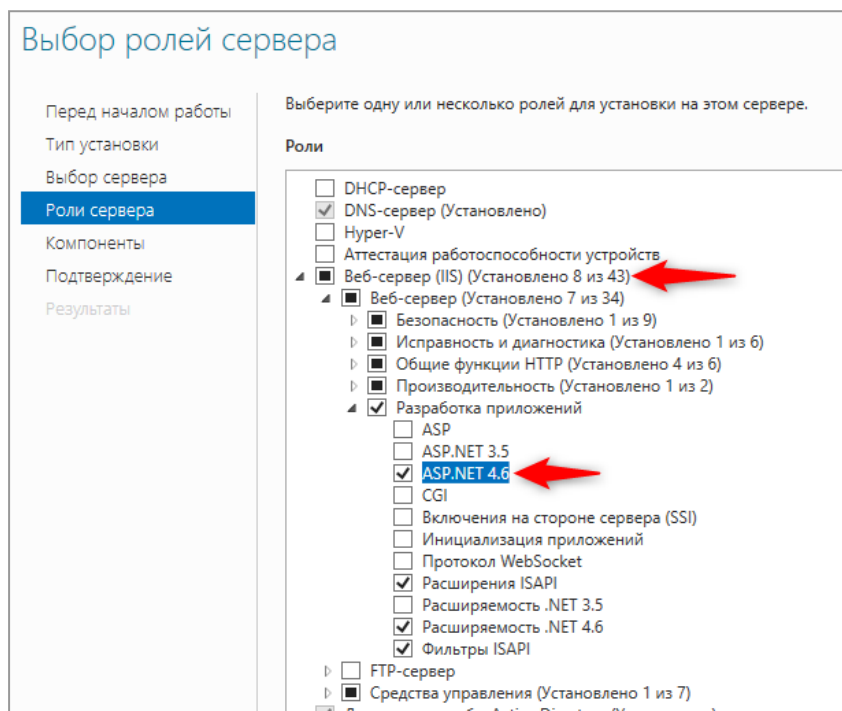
Выбор ролей сервера

Перед началом работы
Тип установки
Выбор сервера
Роли сервера
Компоненты
Подтверждение
Результаты

Выберите одну или несколько ролей для установки на этом сервере.

Роли

DHCP-сервер
DNS-сервер (Установлено)
Hyper-V
Аттестация работоспособности устройств
Веб-сервер (IIS) (Установлено 8 из 43)
Веб-сервер (Установлено 7 из 34)
Безопасность (Установлено 1 из 9)
Исправность и диагностика (Установлено 1 из 6)
Общие функции HTTP (Установлено 4 из 6)
Производительность (Установлено 1 из 2)
Разработка приложений
ASP
ASP.NET 3.5
ASP.NET 4.6
CGI
Включения на стороне сервера (SSI)
Инициализация приложений
Протокол WebSocket
Расширения ISAPI
Расширяемость .NET 3.5
Расширяемость .NET 4.6
Фильтры ISAPI
FTP-сервер
Средства управления (Установлено 1 из 7)
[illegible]